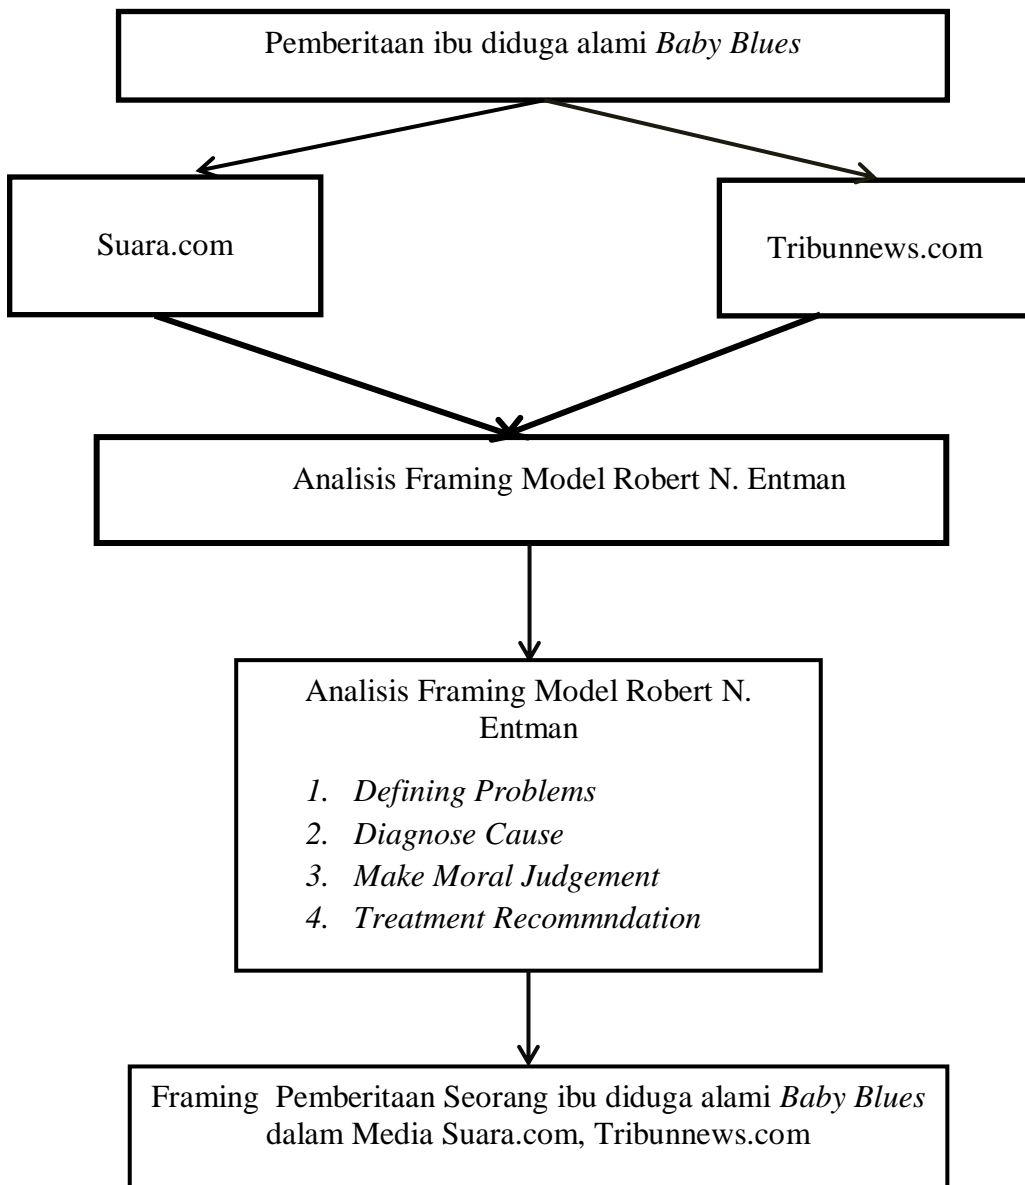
Pemberitaan ibu diduga alami *Baby Blues*

Suara.com

Tribunnews.com

Analisis Framing Model Robert N. Entman

Analisis Framing Model Robert N. Entman

1. *Defining Problems*
2. *Diagnose Cause*
3. *Make Moral Judgement*
4. *Treatment Recommndation*

Framing Pemberitaan Seorang ibu diduga alami *Baby Blues* dalam Media Suara.com, Tribunnews.com